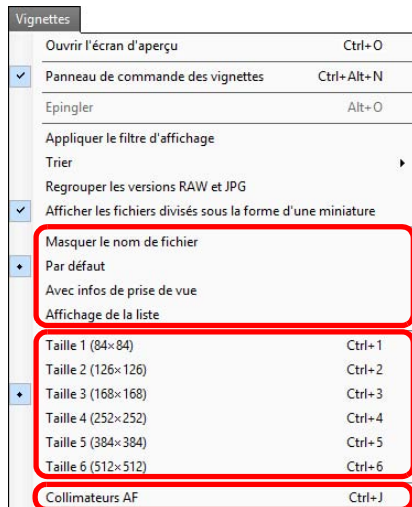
Vignettes

Ouvrir l'écran d'aperçu Ctrl+O

Panneau de commande des vignettes Ctrl+Alt+N

Epingler Alt+O

Appliquer le filtre d'affichage

Trier

Regrouper les versions RAW et JPG

Afficher les fichiers divisés sous la forme d'une miniature

Masquer le nom de fichier

Par défaut

Avec infos de prise de vue

Affichage de la liste

Taille 1 (84×84) Ctrl+1

Taille 2 (126×126) Ctrl+2

Taille 3 (168×168) Ctrl+3

Taille 4 (252×252) Ctrl+4

Taille 5 (384×384) Ctrl+5

Taille 6 (512×512) Ctrl+6

Collimateurs AF Ctrl+J